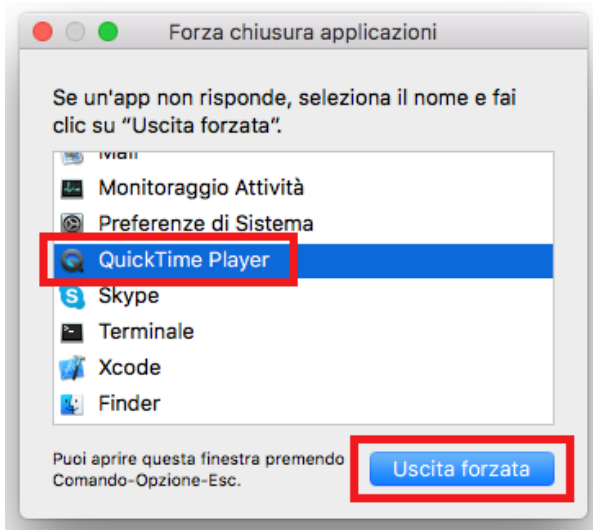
Forza chiusura applicazioni

Se un'app non risponde, seleziona il nome e fai clic su "Uscita forzata".

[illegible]
Monitoraggio Attività
Preferenze di Sistema
QuickTime Player
Skype
Terminale
Xcode
Finder

Puoi aprire questa finestra premendo Comando-Opzione-Esc.

Uscita forzata